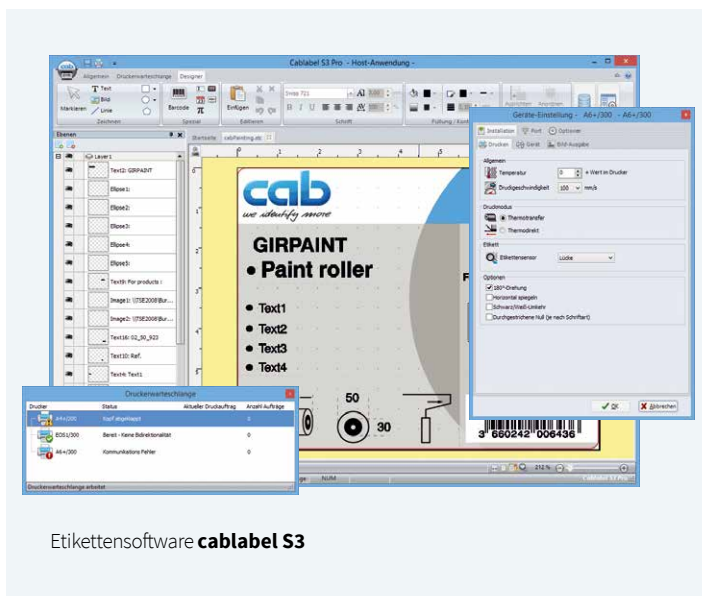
Cablabel S3 Pro - Host-Anwendung -

Allgemein Druckerwarteschlange Designer

Text Bild Linie Markieren Zeichnen Barcode Spezial Einfügen Editieren Schrift Füllung / Kontur

Ebenen

Layer 1

Text2: GIRPAINT
Ellipse1:
Ellipse2:
Ellipse3:
Ellipse4:
Ellipse5:
Text9: For products :
Image1:
Image2:
Text16: 02_50_923
Text10: Ref.
Text4: Text1

Startseite cabPainting.atc

cab
we identify more

GIRPAINT
• Paint roller
• Text1
• Text2
• Text3
• Text4

50
30

3 660242 006436

Geräte-Einstellung - A6+/300 - A6+/300

Installation Port Optionen
Drucken Gerät Bild-Ausgabe

Allgemein
Temperatur 0 + Wert im Drucker
Druckgeschwindigkeit 100 mm/s

Druckmodus
Thermotransfer
Thermodirekt

Etikett
Etikettensensor Lücke

Optionen
180°-Drehung
Horizontal spiegeln
Schwarz/Weiß-Umkehr
Durchgestrichene Null (je nach Schriftart)

OK Abbrechen

Druckerwarteschlange

Drucker Status Aktueller Druckauftrag Anzahl Aufträge
A4+/200 Kopf abgeklappt 0
EOS1/300 Bereit - Keine Bidirektionalität 0
A6+/300 Kommunikations Fehler 0

Druckerwarteschlange arbeitet

NUM 212 %

Cablabel S3 Pro

Etikettensoftware **cablabel S3**